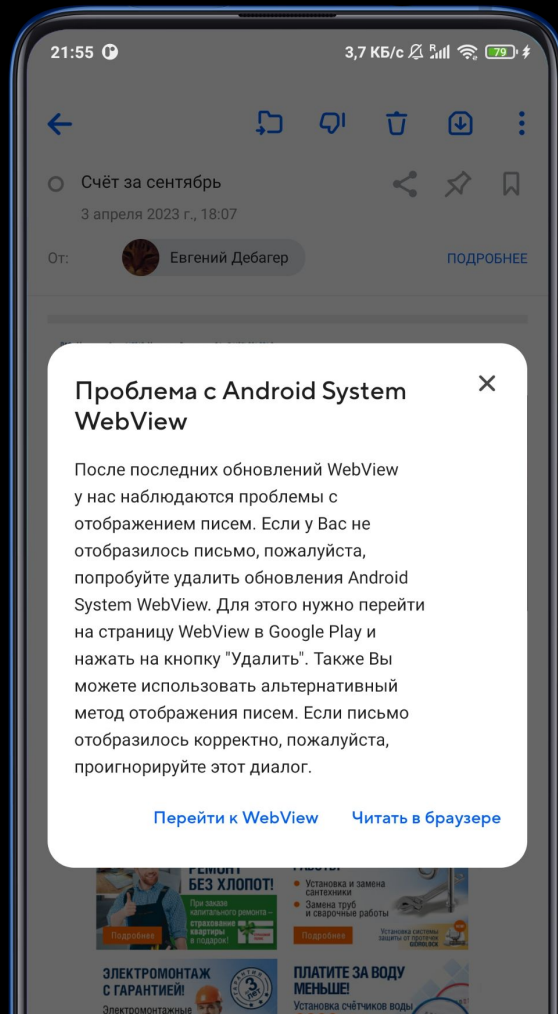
21:55 3,7 КБ/с 79

Счёт за сентябрь
3 апреля 2023 г., 18:07
От: Евгений Дебагер ПОДРОБНЕЕ

Проблема с Android System WebView

После последних обновлений WebView у нас наблюдаются проблемы с отображением писем. Если у Вас не отобразилось письмо, пожалуйста, попробуйте удалить обновления Android System WebView. Для этого нужно перейти на страницу WebView в Google Play и нажать на кнопку "Удалить". Также Вы можете использовать альтернативный метод отображения писем. Если письмо отобразилось корректно, пожалуйста, проигнорируйте этот диалог.

Перейти к WebView Читать в браузере

РЕМОНТ БЕЗ ХЛОПОТ!
При заказе капитального ремонта – страхование квартиры в подарок!
Подробнее

РАБОТЫ
Установка и замена сантехники
Замена труб и сварочные работы
Подробнее
Установка системы защиты от протечек

ЭЛЕКТРОМОНТАЖ С ГАРАНТИЕЙ!
Электромонтажные

ПЛАТИТЕ ЗА ВОДУ МЕНЬШЕ!
Установка счётчиков воды